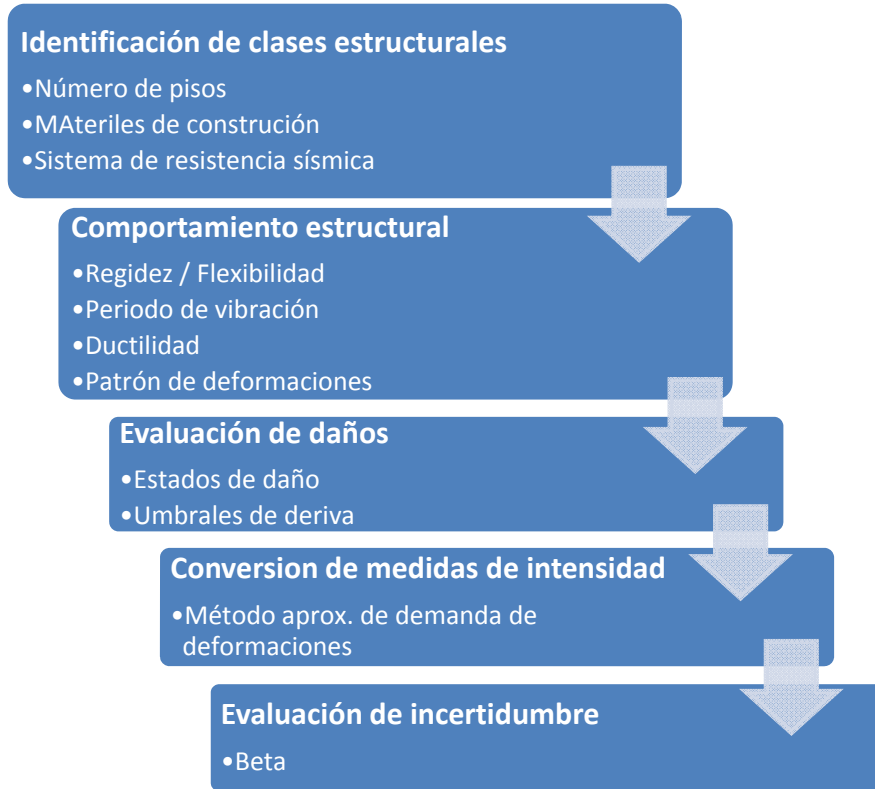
Identificación de clases estructurales
•Número de pisos
•MAteriles de construción
•Sistema de resistencia sísmica

Comportamiento estructural
•Regidez / Flexibilidad
•Periodo de vibración
•Ductilidad
•Patrón de deformaciones

Evaluación de daños
•Estados de daño
•Umbrales de deriva

Conversion de medidas de intensidad
•Método aprox. de demanda de deformaciones

Evaluación de incertidumbre
•Beta